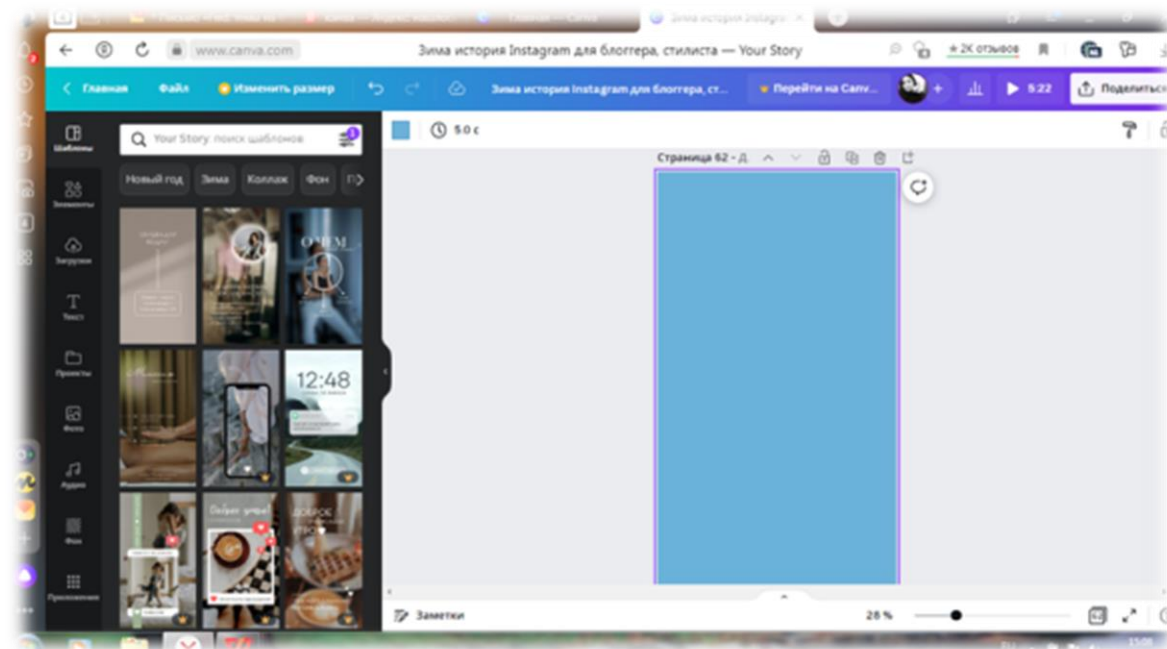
Зима история Instagram

www.canva.com

Зима история Instagram для блоггера, стилиста — Your Story

★ 2К отзывов

Главная

Файл

Изменить размер

Зима история Instagram для блоггера, ст...

Перейти на Canv...

5:22

Поделиться

Шаблоны

Элементы

Загрузки

Текст

Проекты

Фото

Аудио

Фон

Приложения

Your Story: поиск шаблонов

Новый год

Зима

Коллаж

Фон

5.0 с

Страница 62 - Д

12:48

Доброе утро!

ДОБРОЕ УТРО

Заметки

28 %